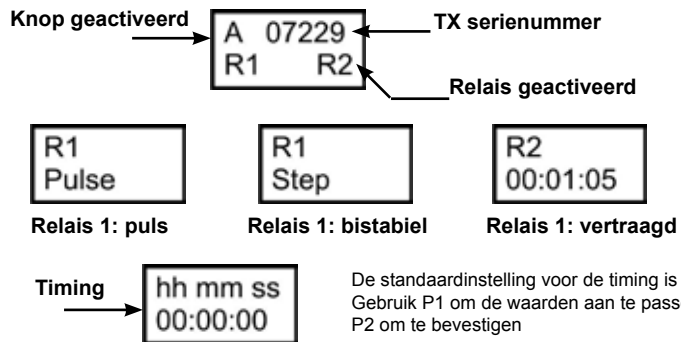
Knop geactiveerd

A 07229
R1 R2

TX serienummer

Relais geactiveerd

R1
Pulse

Relais 1: puls

R1
Step

Relais 1: bistabiel

R2
00:01:05

Relais 1: vertraagd

Timing

hh mm ss
00:00:00

De standaardinstelling voor de timing is
Gebruik P1 om de waarden aan te pass
P2 om te bevestigen